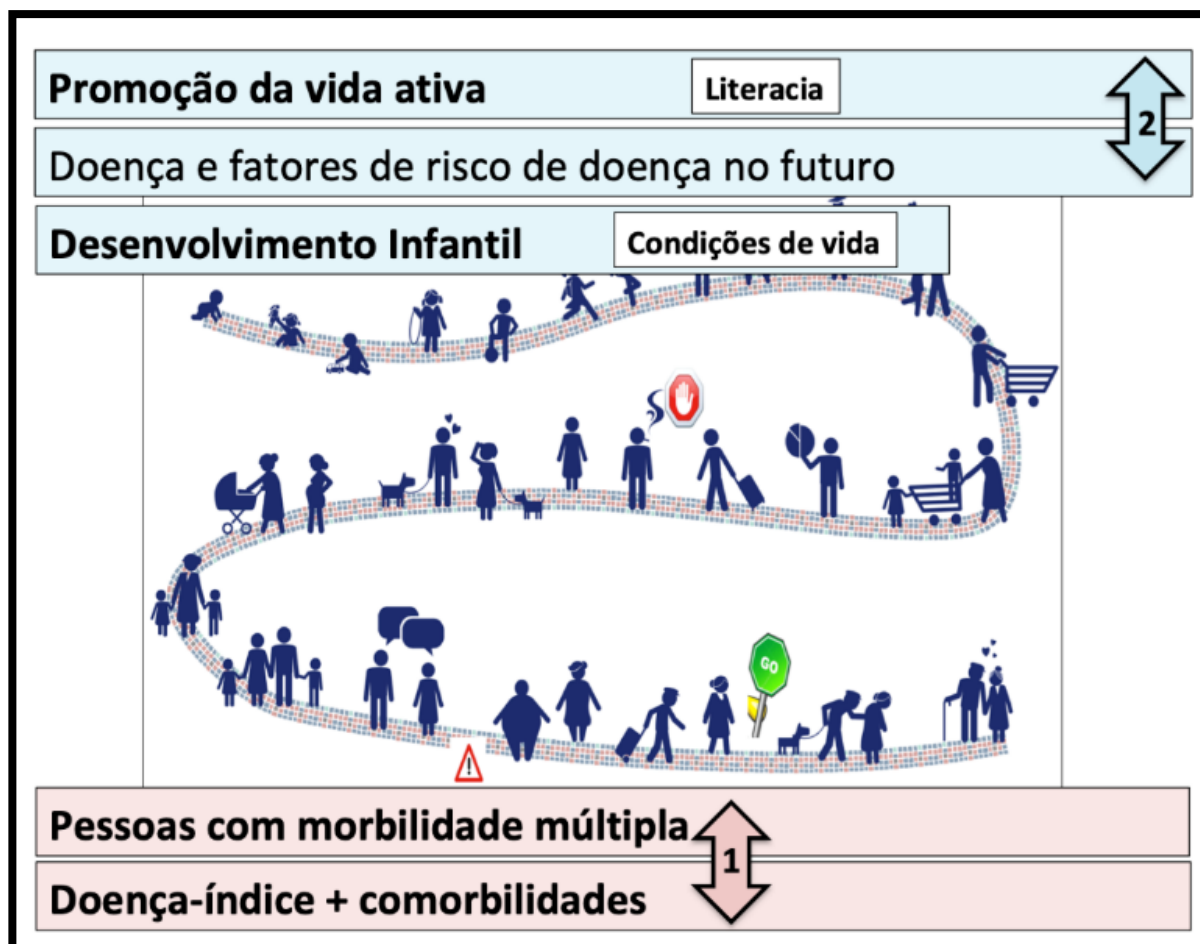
Promoção da vida ativa

Literacia

2

Doença e fatores de risco de doença no futuro

Desenvolvimento Infantil

Condições de vida

GO

Pessoas com morbilidade múltipla

1

Doença-índice + comorbilidades